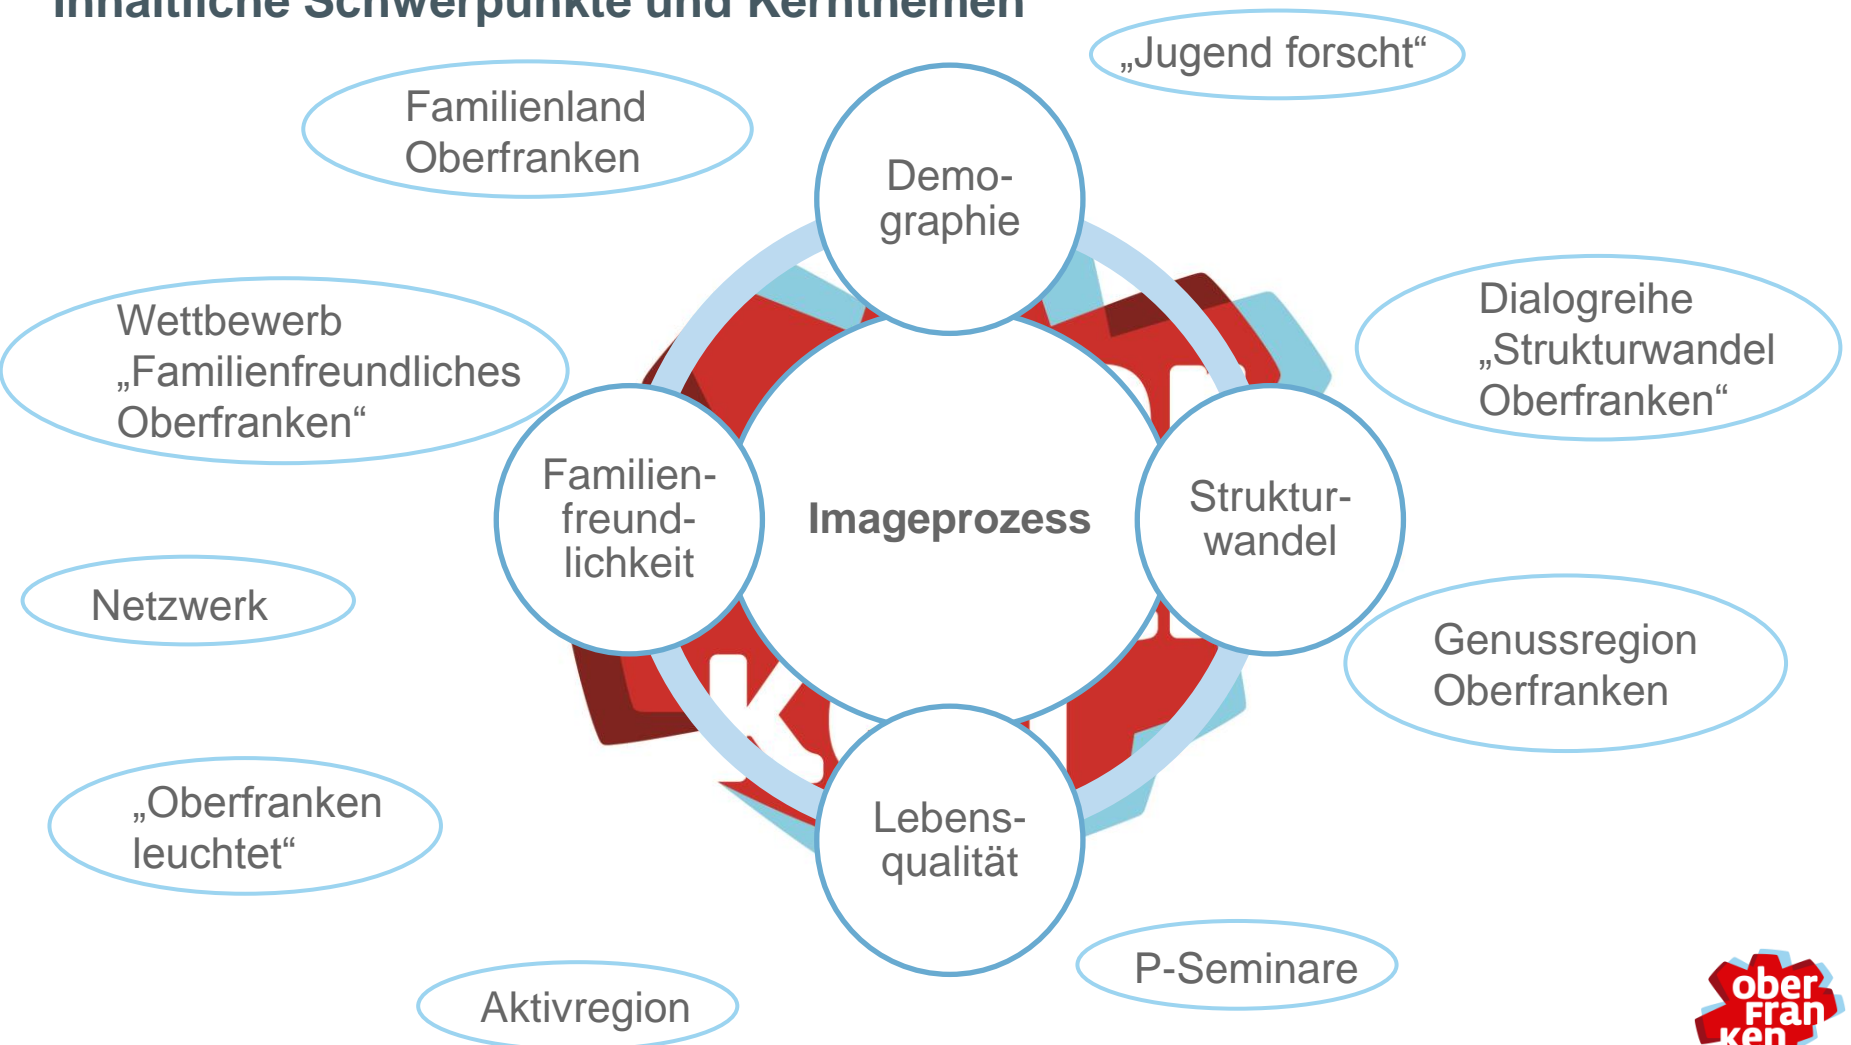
Inhaltliche Schwerpunkte und Kernthemen

„Jugend forscht“

Familienland Oberfranken

Demographie

Wettbewerb „Familienfreundliches Oberfranken“

Dialogreihe „Strukturwandel Oberfranken“

Familienfreundlichkeit

Imageprozess

Strukturwandel

Netzwerk

Genussregion Oberfranken

„Oberfranken leuchtet“

Lebensqualität

P-Seminare

Aktivregion

oberfranken